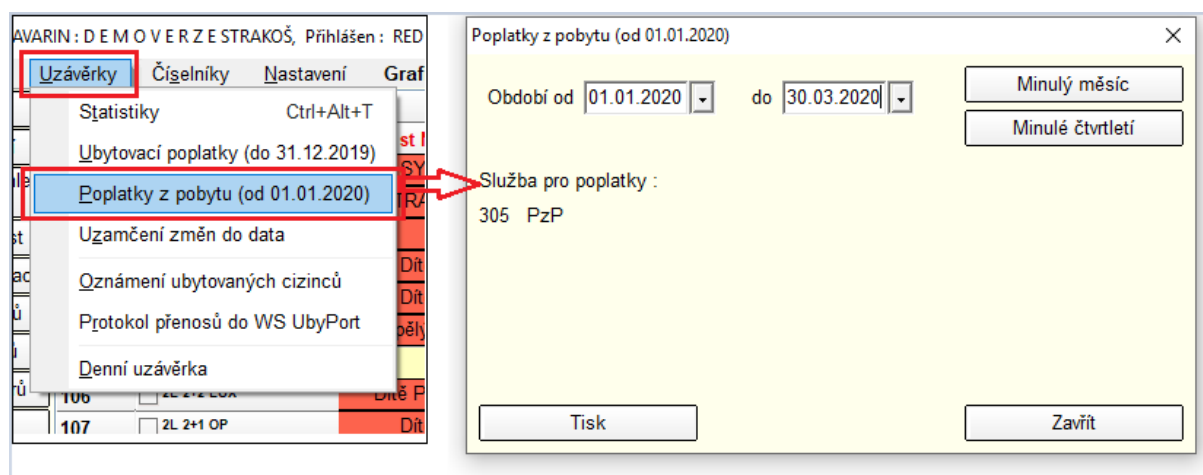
AVARIN : D E M O V E R Z E STRAKOŠ, Přihlášen : RED

Uzávěrky Číselníky Nastavení Graf

Statistiky Ctrl+Alt+T
Ubytovací poplatky (do 31.12.2019)
Poplatky z pobytu (od 01.01.2020)
Uzamčení změn do data
Oznámení ubytovaných cizinců
Protokol přenosů do WS UbyPort
Denní uzávěrka

106 2L 2+2 LUX Dítě P
107 2L 2+1 OP Dít

Poplatky z pobytu (od 01.01.2020)

Období od 01.01.2020 do 30.03.2020

Minulý měsíc
Minulé čtvrtletí

Služba pro poplatky :
305 PzP

Tisk
Zavřít